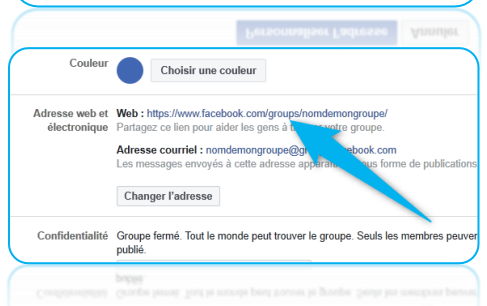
Personnaliser l'adresse Annuler

Couleur

Choisir une couleur

Adresse web et électronique

Web : https://www.facebook.com/groups/nomdemongroupe/

Partagez ce lien pour aider les gens à t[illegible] votre groupe.

Adresse courriel : nomdemongroupe@g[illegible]ebook.com

Les messages envoyés à cette adresse appara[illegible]us forme de publications

Changer l'adresse

Confidentialité

Groupe fermé. Tout le monde peut trouver le groupe. Seuls les membres peuve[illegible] publié.